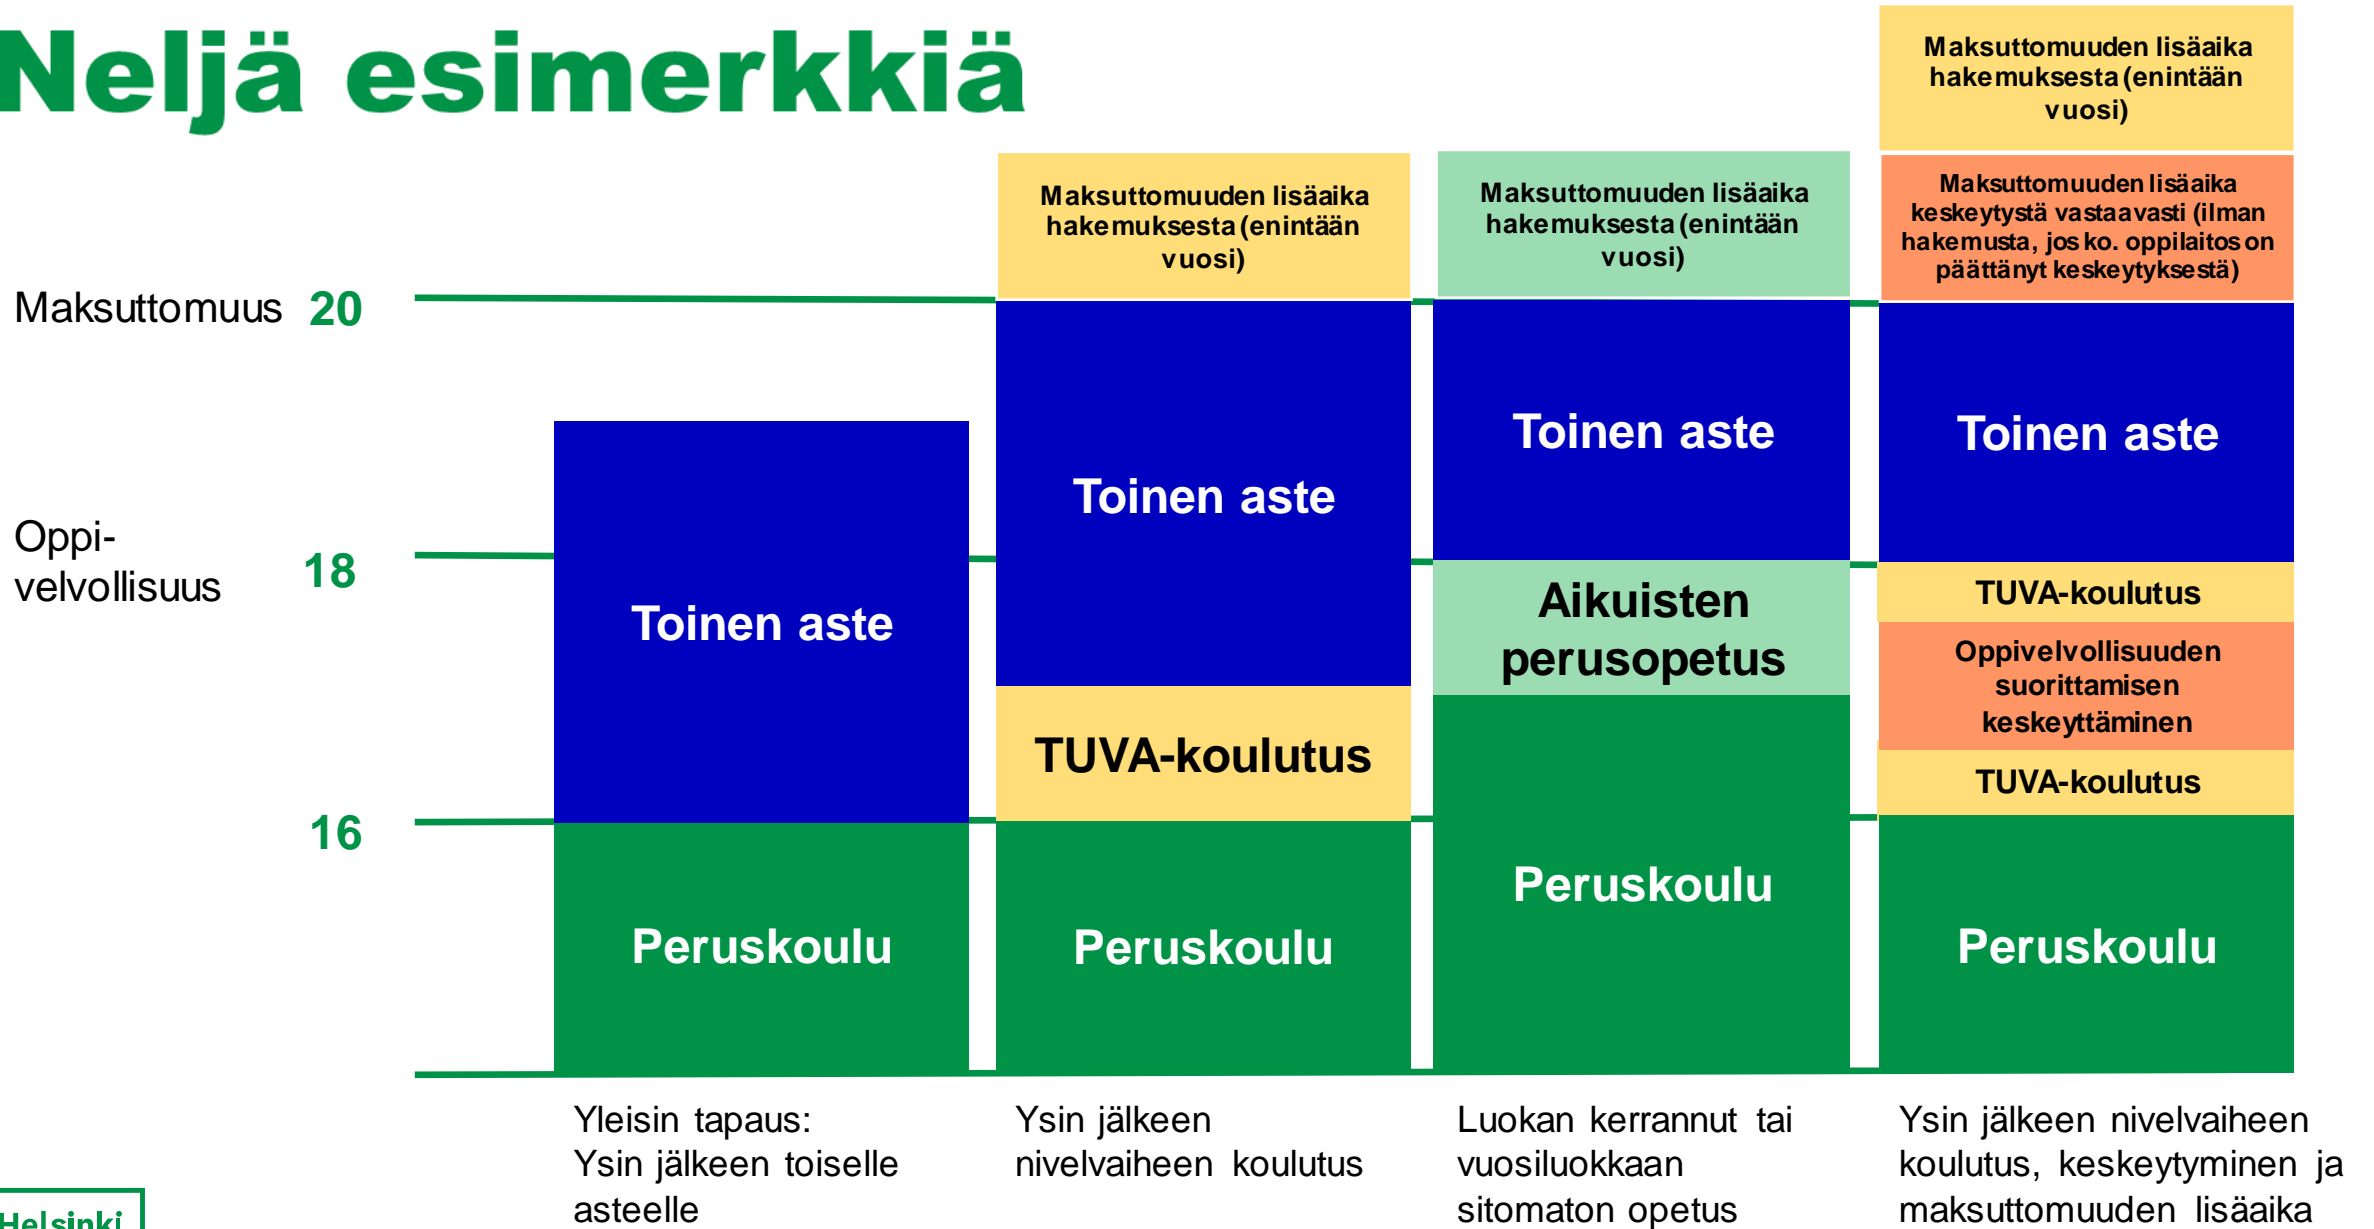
Neljä esimerkkiä

Maksuttomuus 20

Oppivelvollisuus 18

16

Toinen aste

Peruskoulu

Maksuttomuuden lisäaika hakemuksesta (enintään vuosi)

Toinen aste

TUVA-koulutus

Peruskoulu

Maksuttomuuden lisäaika hakemuksesta (enintään vuosi)

Toinen aste

Aikuisten perusopetus

Peruskoulu

Maksuttomuuden lisäaika hakemuksesta (enintään vuosi)

Maksuttomuuden lisäaika keskeytystä vastaavasti (ilman hakemusta, jos ko. oppilaitos on päättänyt keskeytyksestä)

Toinen aste

TUVA-koulutus

Oppivelvollisuuden suorittamisen keskeyttäminen

TUVA-koulutus

Peruskoulu

Yleisin tapaus: Ysin jälkeen toiselle asteelle

Ysin jälkeen nivelvaiheen koulutus

Luokan kerrannut tai vuosiluokkaan sitomaton opetus

Ysin jälkeen nivelvaiheen koulutus, keskeytyminen ja maksuttomuuden lisäaika

Helsinki